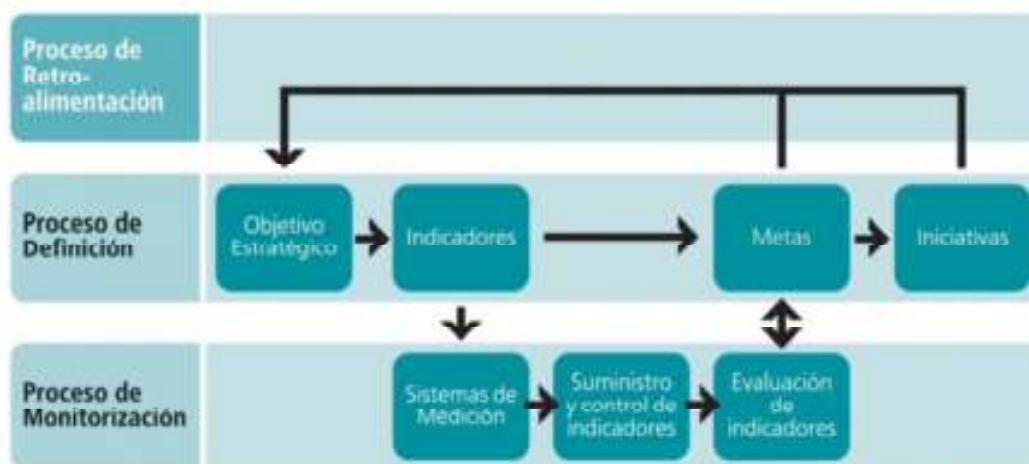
Proceso de Retroalimentación

Proceso de Definición

Objetivo Estratégico

Indicadores

Metas

Iniciativas

Proceso de Monitorización

Sistemas de Medición

Suministro y control de indicadores

Evaluación de indicadores